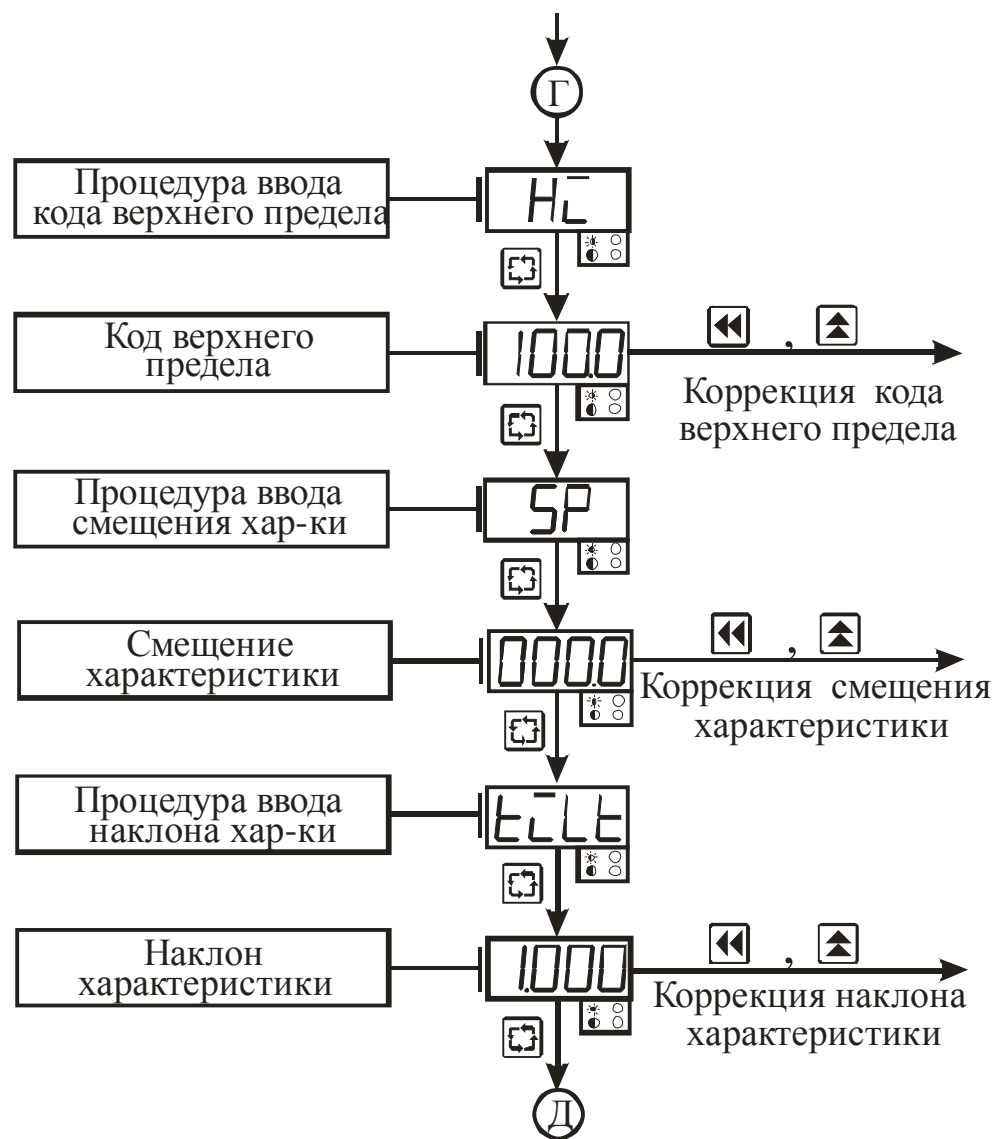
Г

Процедура ввода кода верхнего предела

HL

Код верхнего предела

100.0

,

Коррекция кода верхнего предела

Процедура ввода смещения хар-ки

SP

Смещение характеристики

000.0

,

Коррекция смещения характеристики

Процедура ввода наклона хар-ки

tiLt

Наклон характеристики

1.000

,

Коррекция наклона характеристики

Д